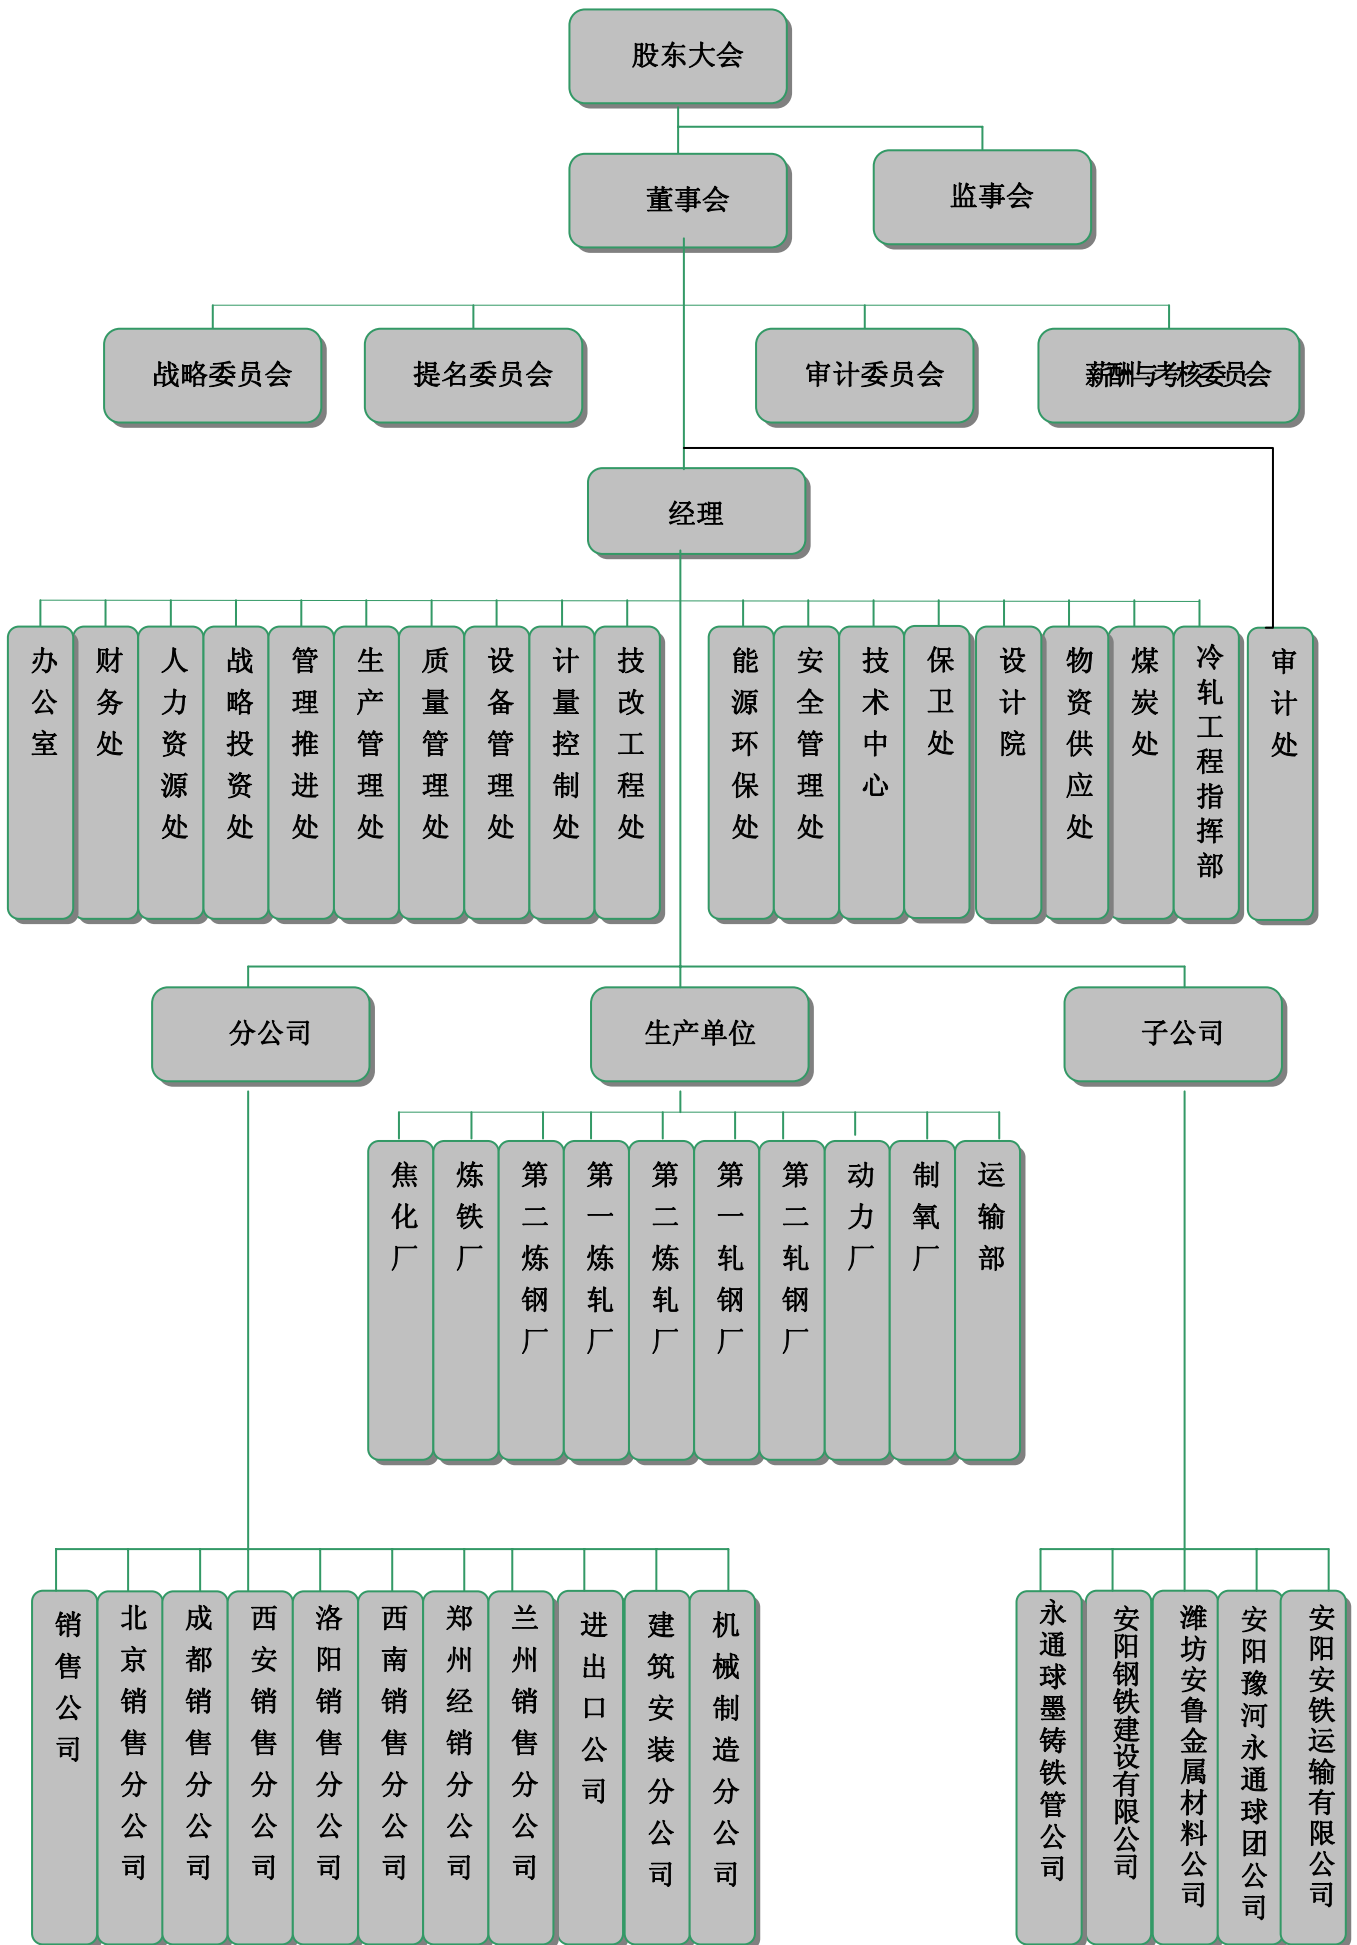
股东大会

董事会

监事会

战略委员会

提名委员会

审计委员会

薪酬与考核委员会

经理

办公室

财务处

人力资源处

战略投资处

管理推进处

生产管理处

质量管理处

设备管理处

计量控制处

技改工程处

能源环保处

安全管理处

技术中心

保卫处

设计院

物资供应处

煤炭处

冷轧工程指挥部

审计处

分公司

生产单位

子公司

焦化厂

炼铁厂

第二炼钢厂

第一炼轧厂

第二炼轧厂

第一轧钢厂

第二轧钢厂

动力厂

制氧厂

运输部

销售公司

北京销售分公司

成都销售分公司

西安销售分公司

洛阳销售分公司

西南销售分公司

郑州经销分公司

兰州销售分公司

进出口公司

建筑安装分公司

机械制造分公司

永通球墨铸铁管公司

安阳钢铁建设有限公司

潍坊安鲁金属材料公司

安阳豫河永通球团公司

安阳安铁运输有限公司